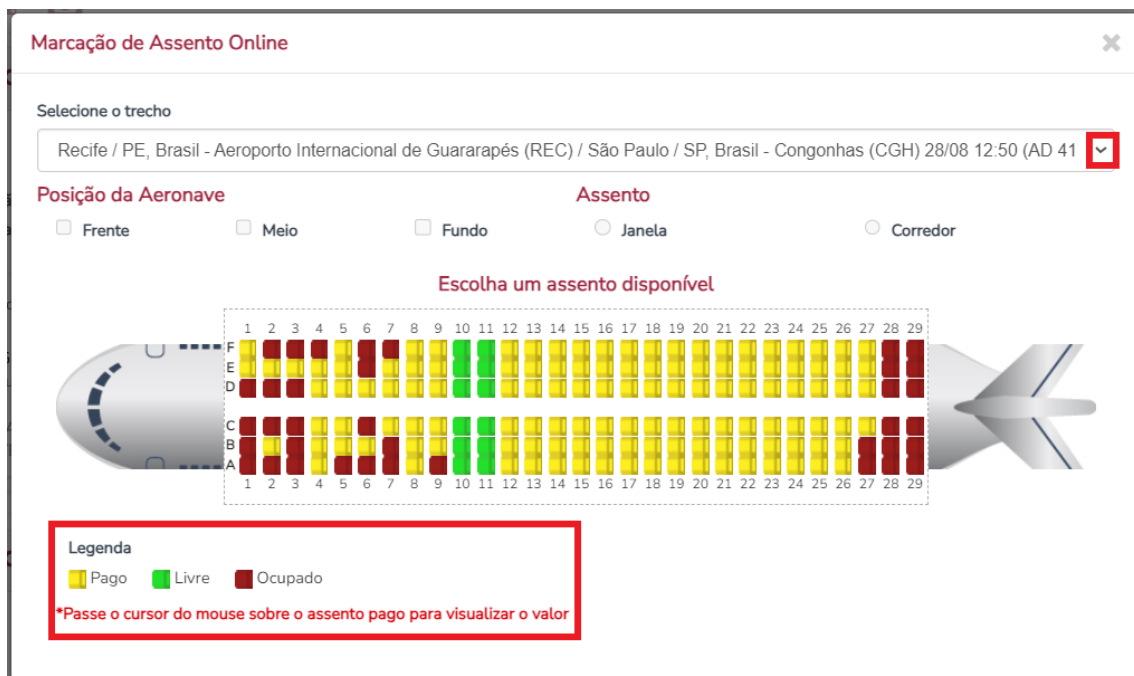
Marcação de Assento Online

Selecione o trecho

Recife / PE, Brasil - Aeroporto Internacional de Guararapés (REC) / São Paulo / SP, Brasil - Congonhas (CGH) 28/08 12:50 (AD 41

Posição da Aeronave

Frente Meio Fundo

Assento

Janela Corredor

Escolha um assento disponível

1 2 3 4 5 6 7 8 9 10 11 12 13 14 15 16 17 18 19 20 21 22 23 24 25 26 27 28 29

F
E
D

C
B
A

1 2 3 4 5 6 7 8 9 10 11 12 13 14 15 16 17 18 19 20 21 22 23 24 25 26 27 28 29

Legenda

Pago Livre Ocupado

*Passe o cursor do mouse sobre o assento pago para visualizar o valor